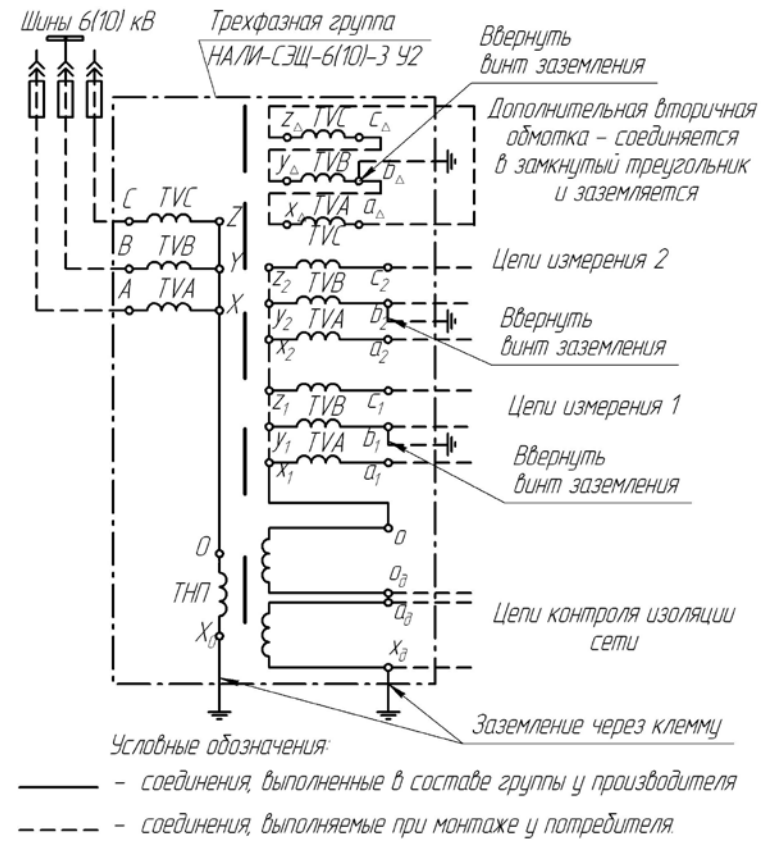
Шины 6(10) кВ

Трехфазная группа НАЛИ-СЭЩ-6(10)-3 У2

Ввернуть винт заземления

Дополнительная вторичная обмотка – соединяется в замкнутый треугольник и заземляется

$z_\Delta$ TVC $c_\Delta$

$y_\Delta$ TVB $b_\Delta$

$x_\Delta$ TVA $a_\Delta$

C TVC Z

B TVB Y

A TVA X

TVC

$z_2$ TVB $c_2$

$y_2$ TVA $b_2$

$x_2$ $a_2$

Цепи измерения 2

Ввернуть винт заземления

$z_1$ TVB $c_1$

$y_1$ TVA $b_1$

$x_1$ $a_1$

Цепи измерения 1

Ввернуть винт заземления

O

ТНП

$X_д$

o

$o_д$

$a_д$

$x_д$

Цепи контроля изоляции сети

Заземление через клемму

Условные обозначения:

– соединения, выполненные в составе группы у производителя

– соединения, выполняемые при монтаже у потребителя.